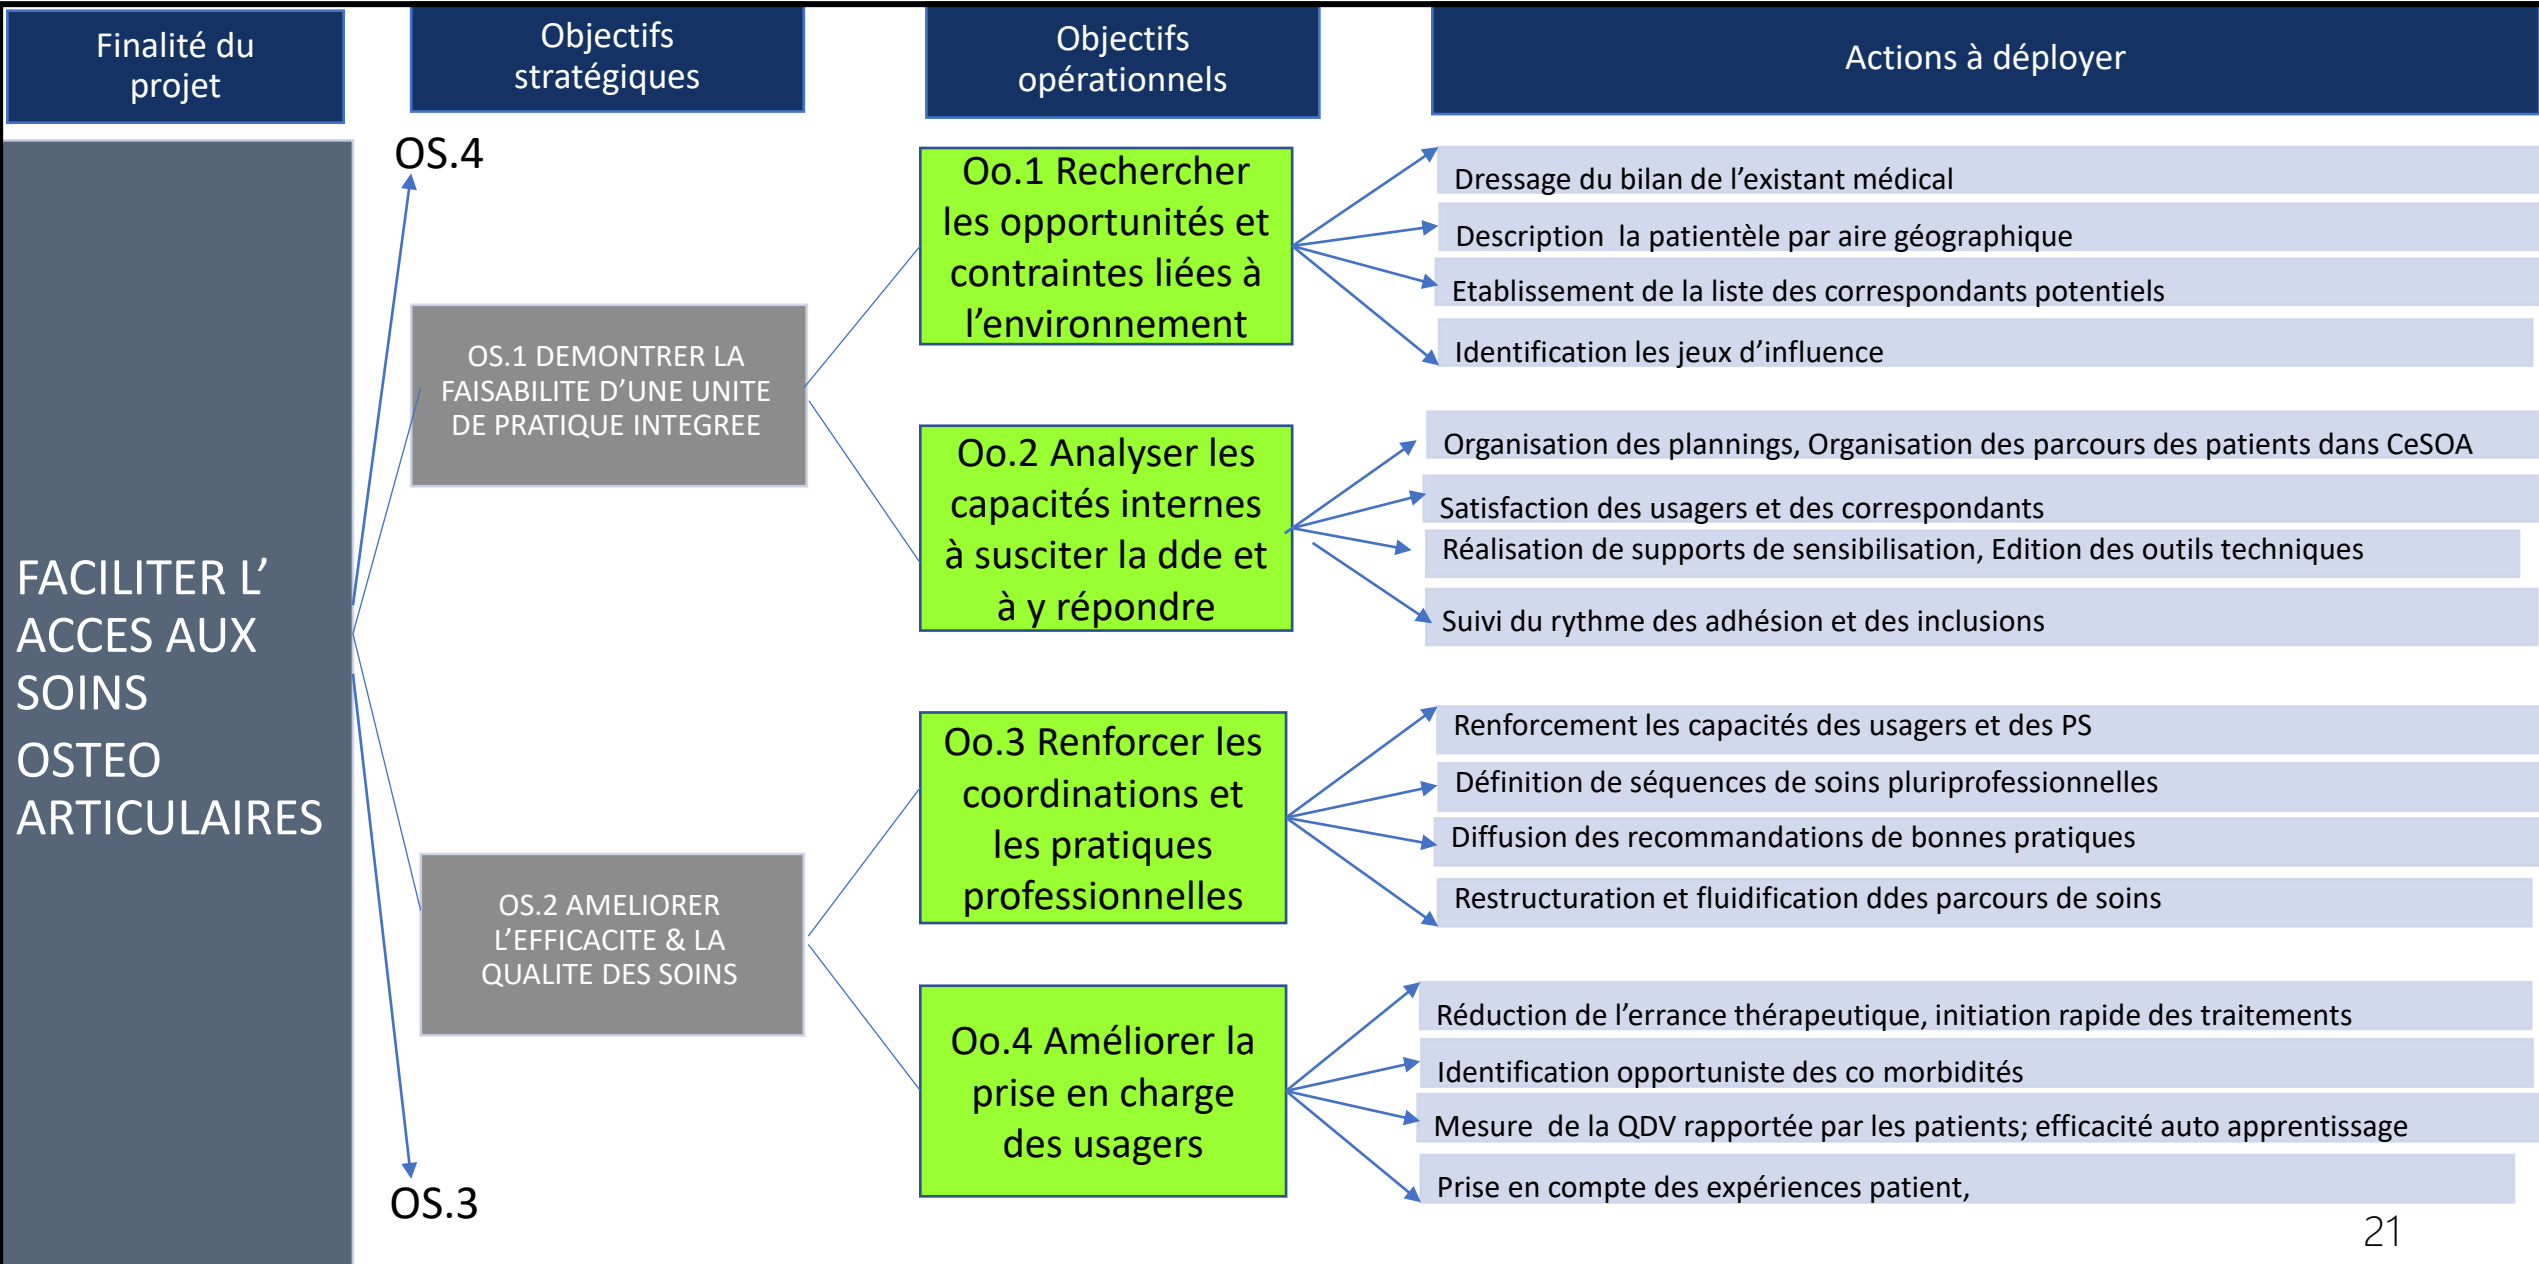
Finalité du projet

Objectifs stratégiques

Objectifs opérationnels

Actions à déployer

FACILITER L' ACCES AUX SOINS OSTEO ARTICULAIRES

OS.4

OS.1 DEMONTRER LA FAISABILITE D'UNE UNITE DE PRATIQUE INTEGREE

OS.2 AMELIORER L'EFFICACITE & LA QUALITE DES SOINS

OS.3

Oo.1 Rechercher les opportunités et contraintes liées à l'environnement

Dressage du bilan de l'existant médical

Description la patientèle par aire géographique

Etablissement de la liste des correspondants potentiels

Identification les jeux d'influence

Oo.2 Analyser les capacités internes à susciter la dde et à y répondre

Organisation des plannings, Organisation des parcours des patients dans CeSOA

Satisfaction des usagers et des correspondants

Réalisation de supports de sensibilisation, Edition des outils techniques

Suivi du rythme des adhésion et des inclusions

Oo.3 Renforcer les coordinations et les pratiques professionnelles

Renforcement les capacités des usagers et des PS

Définition de séquences de soins pluriprofessionnelles

Diffusion des recommandations de bonnes pratiques

Restructuration et fluidification ddes parcours de soins

Oo.4 Améliorer la prise en charge des usagers

Réduction de l'errance thérapeutique, initiation rapide des traitements

Identification opportuniste des co morbidités

Mesure de la QDV rapportée par les patients; efficacité auto apprentissage

Prise en compte des expériences patient,

21